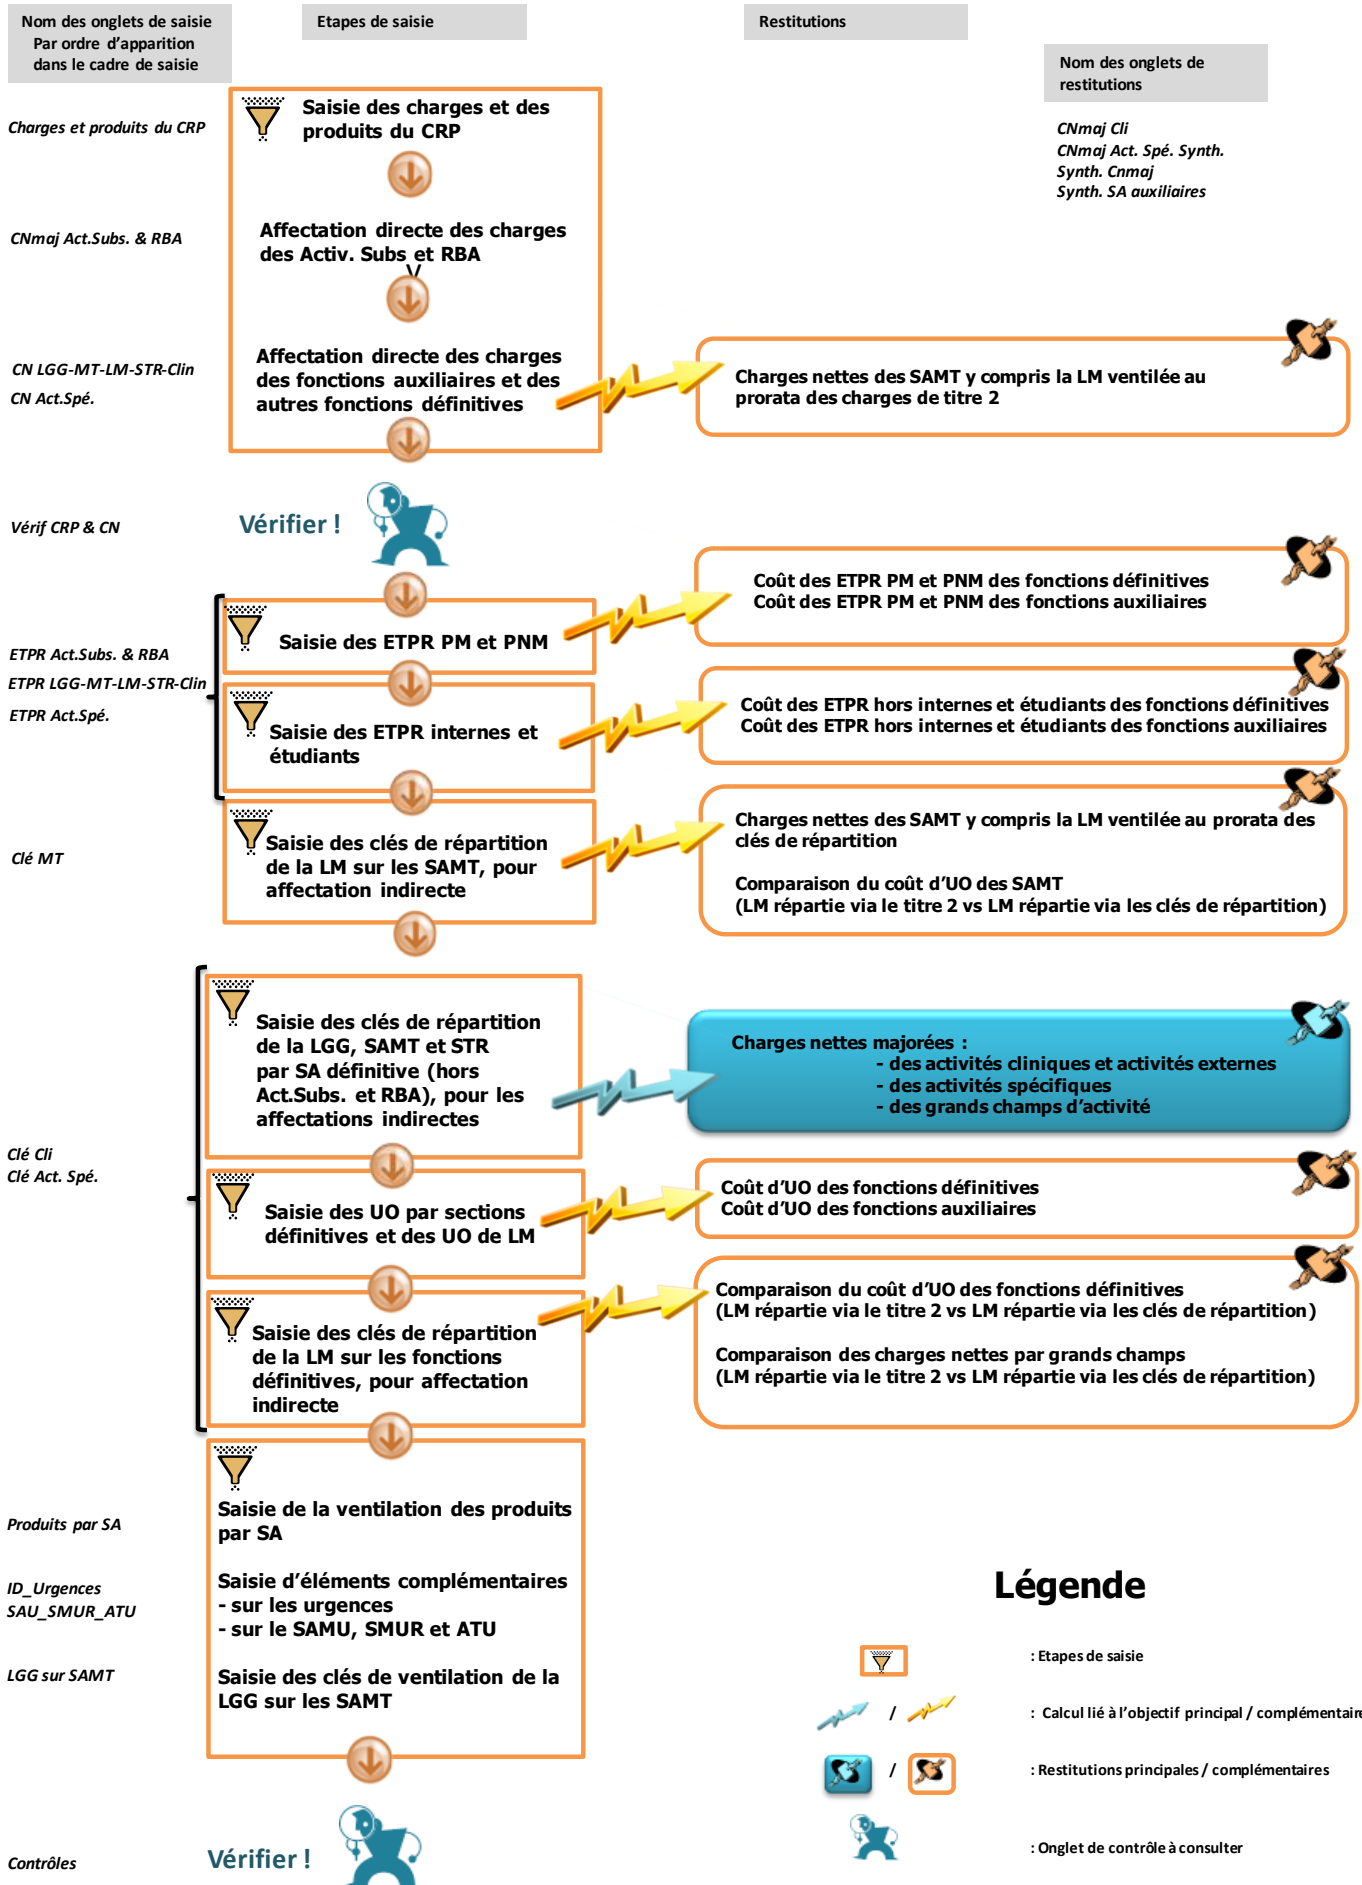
Nom des onglets de saisie Par ordre d'apparition dans le cadre de saisie

Etapes de saisie

Restitutions

Nom des onglets de restitutions

Charges et produits du CRP

Saisie des charges et des produits du CRP

CNmaj Cli
CNmaj Act. Spé. Synth.
Synth. Cnmaj
Synth. SA auxiliaires

CNmaj Act.Subs. & RBA

Affectation directe des charges des Activ. Subs et RBA

CN LGG-MT-LM-STR-Clin
CN Act.Spé.

Affectation directe des charges des fonctions auxiliaires et des autres fonctions définitives

Charges nettes des SAMT y compris la LM ventilée au prorata des charges de titre 2

Vérif CRP & CN

Vérifier !

Coût des ETPR PM et PNM des fonctions définitives
Coût des ETPR PM et PNM des fonctions auxiliaires

ETPR Act.Subs. & RBA
ETPR LGG-MT-LM-STR-Clin
ETPR Act.Spé.

Saisie des ETPR PM et PNM

Coût des ETPR hors internes et étudiants des fonctions définitives
Coût des ETPR hors internes et étudiants des fonctions auxiliaires

Saisie des ETPR internes et étudiants

Clé MT

Saisie des clés de répartition de la LM sur les SAMT, pour affectation indirecte

Charges nettes des SAMT y compris la LM ventilée au prorata des clés de répartition

Comparaison du coût d'UO des SAMT
(LM répartie via le titre 2 vs LM répartie via les clés de répartition)

Saisie des clés de répartition de la LGG, SAMT et STR par SA définitive (hors Act.Subs. et RBA), pour les affectations indirectes

Charges nettes majorées :
- des activités cliniques et activités externes
- des activités spécifiques
- des grands champs d'activité

Clé Cli
Clé Act. Spé.

Saisie des UO par sections définitives et des UO de LM

Coût d'UO des fonctions définitives
Coût d'UO des fonctions auxiliaires

Saisie des clés de répartition de la LM sur les fonctions définitives, pour affectation indirecte

Comparaison du coût d'UO des fonctions définitives
(LM répartie via le titre 2 vs LM répartie via les clés de répartition)

Comparaison des charges nettes par grands champs
(LM répartie via le titre 2 vs LM répartie via les clés de répartition)

Produits par SA

Saisie de la ventilation des produits par SA

ID_Urgences
SAU_SMUR_ATU

Saisie d'éléments complémentaires
- sur les urgences
- sur le SAMU, SMUR et ATU

LGG sur SAMT

Saisie des clés de ventilation de la LGG sur les SAMT

Légende

: Etapes de saisie

/ : Calcul lié à l'objectif principal / complémentair

/ : Restitutions principales / complémentaires

: Onglet de contrôle à consulter

Contrôles

Vérifier !